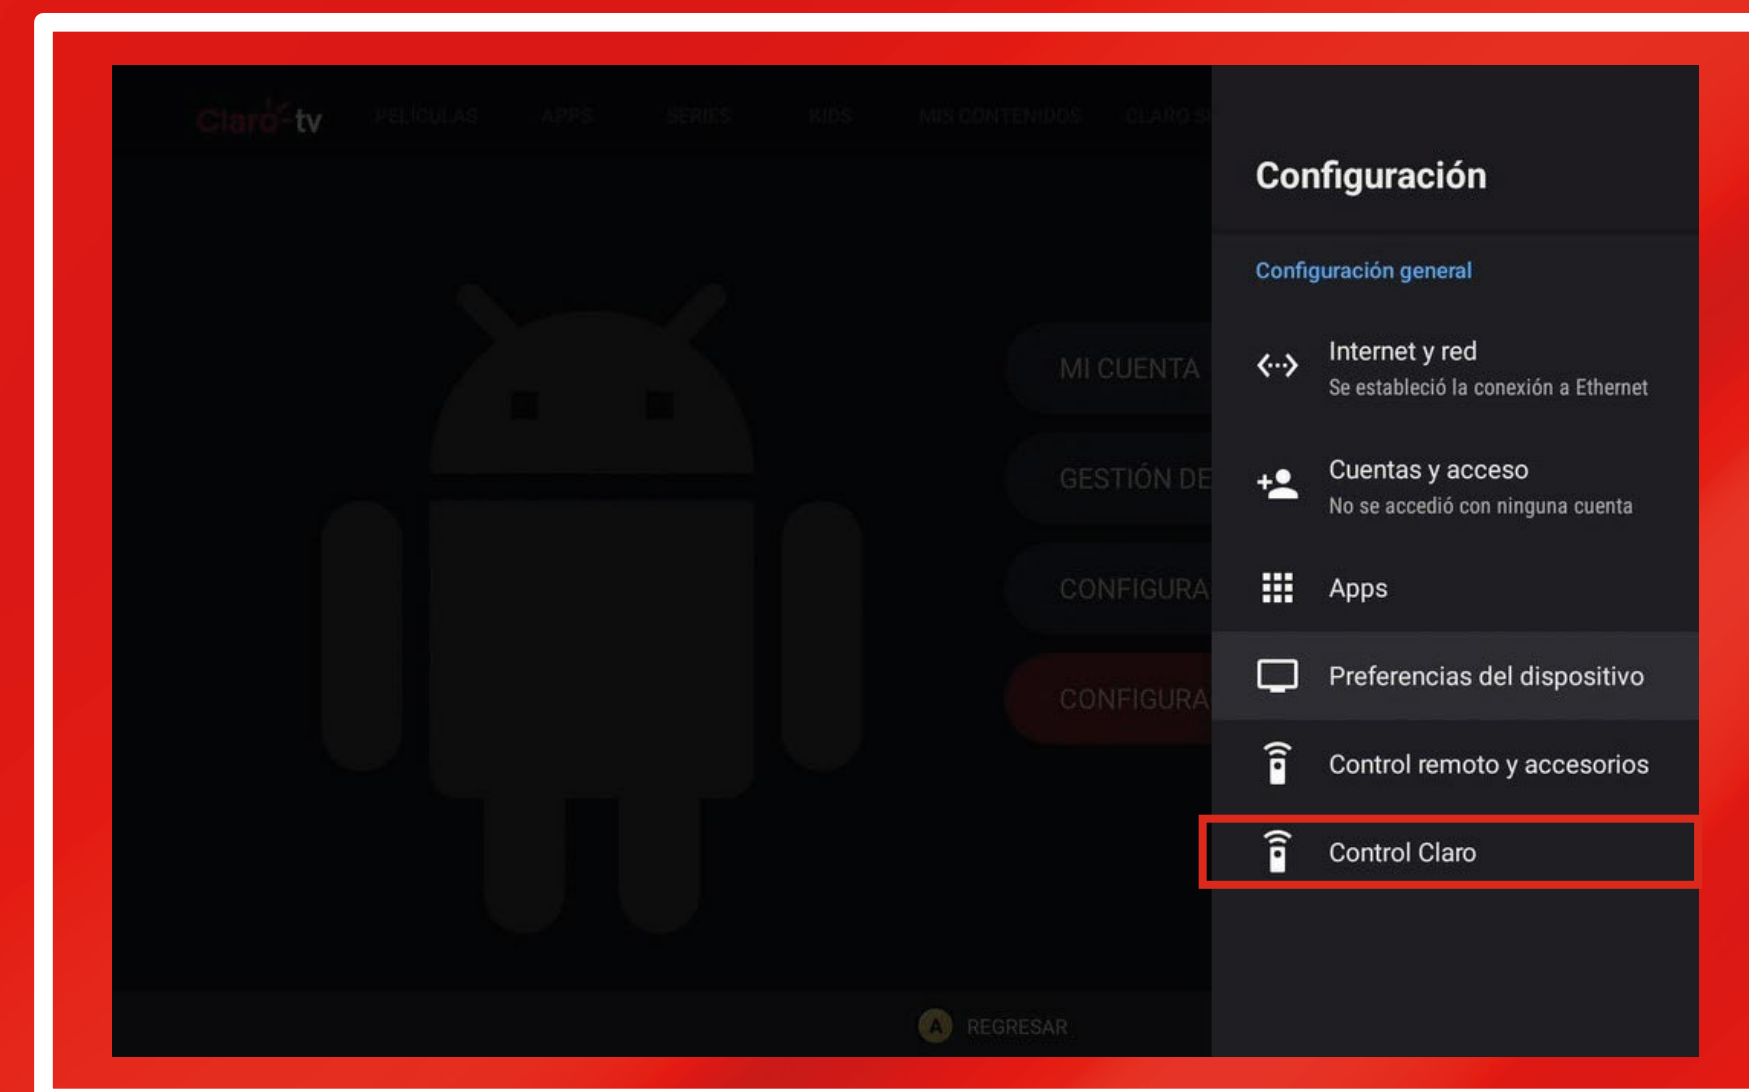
Claro tv PELÍCULAS APPS SERIES KIDS MIS CONTENIDOS CLARO S

MI CUENTA

GESTIÓN DE

CONFIGURA

CONFIGURA

A REGRESAR

Configuración

Configuración general

Internet y red
Se estableció la conexión a Ethernet

Cuentas y acceso
No se accedió con ninguna cuenta

Apps

Preferencias del dispositivo

Control remoto y accesorios

Control Claro